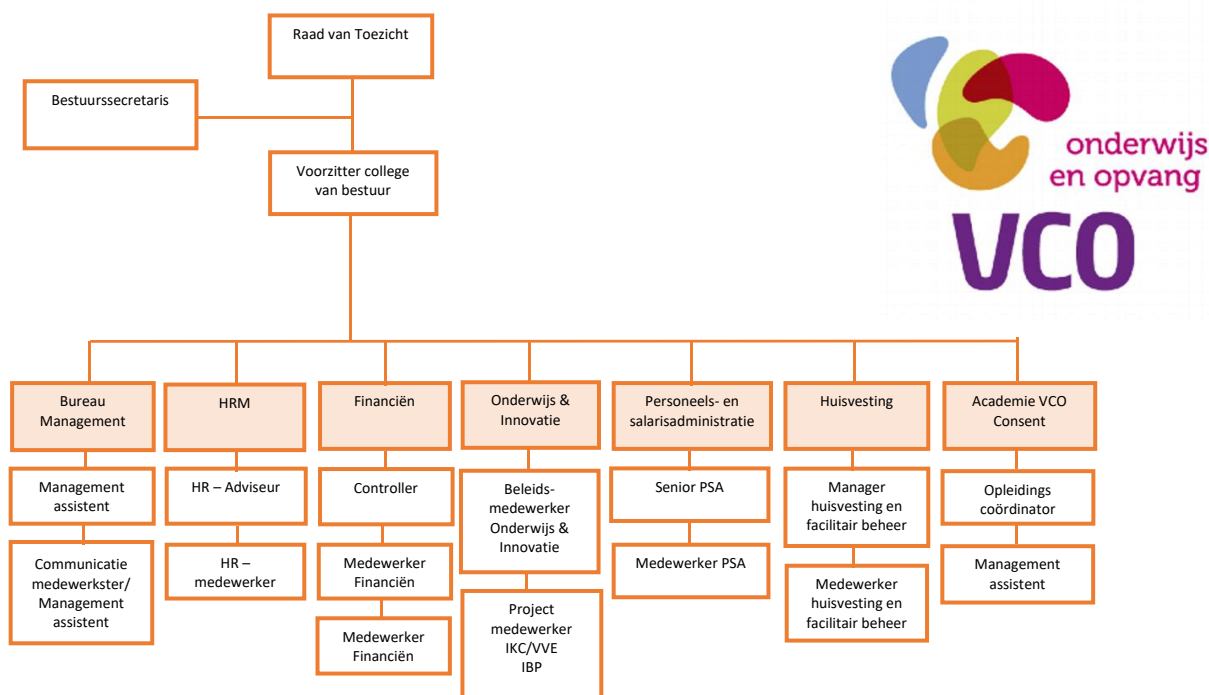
Raad van Toezicht

Bestuurssecretaris

Voorzitter college van bestuur

onderwijs en opvang
VCO

Bureau Management

Management assistent

Communicatie medewerkster/ Management assistent

HRM

HR – Adviseur

HR – medewerker

Financiën

Controller

Medewerker Financiën

Medewerker Financiën

Onderwijs & Innovatie

Beleids-medewerker Onderwijs & Innovatie

Project medewerker IKC/VVE IBP

Personeels- en salarisadministratie

Senior PSA

Medewerker PSA

Huisvesting

Manager huisvesting en facilitair beheer

Medewerker huisvesting en facilitair beheer

Academie VCO Consent

Opleidings coördinator

Management assistent